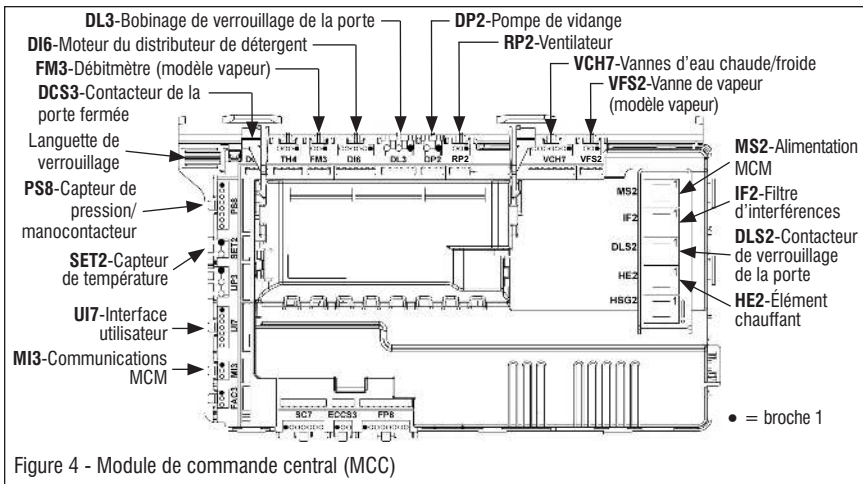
DL3-Bobinage de verrouillage de la porte

DP2-Pompe de vidange

DI6-Moteur du distributeur de détergent

RP2-Ventilateur

FM3-Débitmètre (modèle vapeur)

VCH7-Vannes d'eau chaude/froide

DCS3-Contacteur de la porte fermée

VFS2-Vanne de vapeur (modèle vapeur)

Languette de verrouillage

PS8-Capteur de pression/ manocontacteur

SET2-Capteur de température

UI7-Interface utilisateur

MI3-Communications MCM

MS2-Alimentation MCM

IF2-Filtre d'interférences

DLS2-Contacteur de verrouillage de la porte

HE2-Élément chauffant

D( TH4 FM3 DI6 DL3 DP2 RP2 VCH7 VFS2

PS8 SET2 UP3 UI7 MI3 FAC3

MS2 IF2 DLS2 HE2 HSG2

SC7 ECCS3 FP6

• = broche 1

Figure 4 - Module de commande central (MCC)